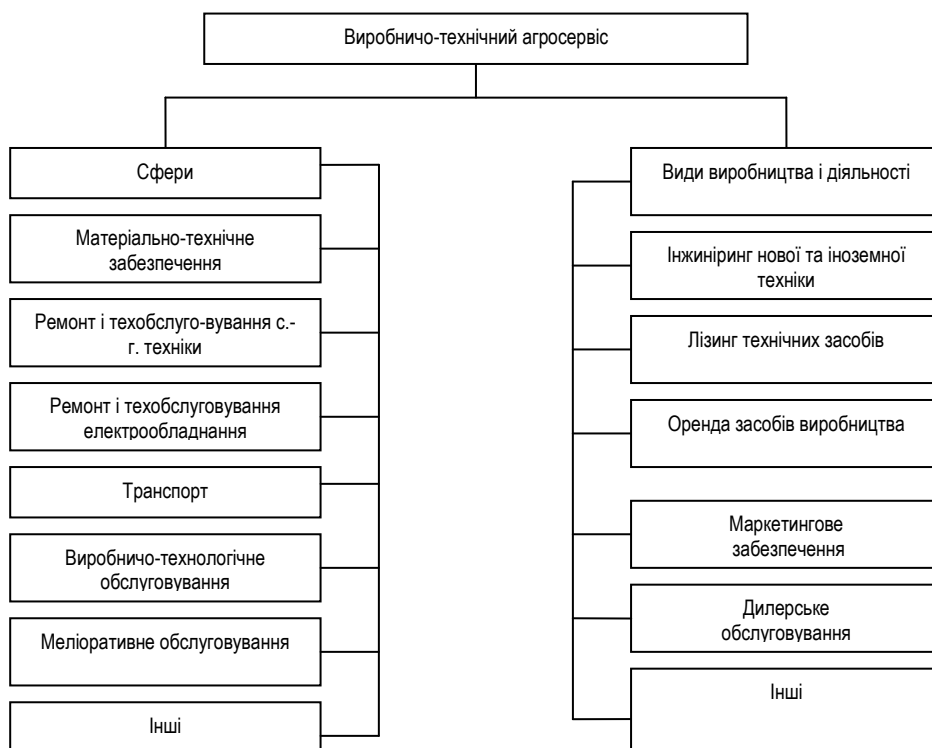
Виробничо-технічний агросервіс

Сфери

Матеріально-технічне забезпечення

Ремонт і техобслуго-вування с.-г. техніки

Ремонт і техобслуговування електрообладнання

Транспорт

Виробничо-технологічне обслуговування

Меліоративне обслуговування

Інші

Види виробництва і діяльності

Інжиніринг нової та іноземної техніки

Лізинг технічних засобів

Оренда засобів виробництва

Маркетингове забезпечення

Дилерське обслуговування

Інші